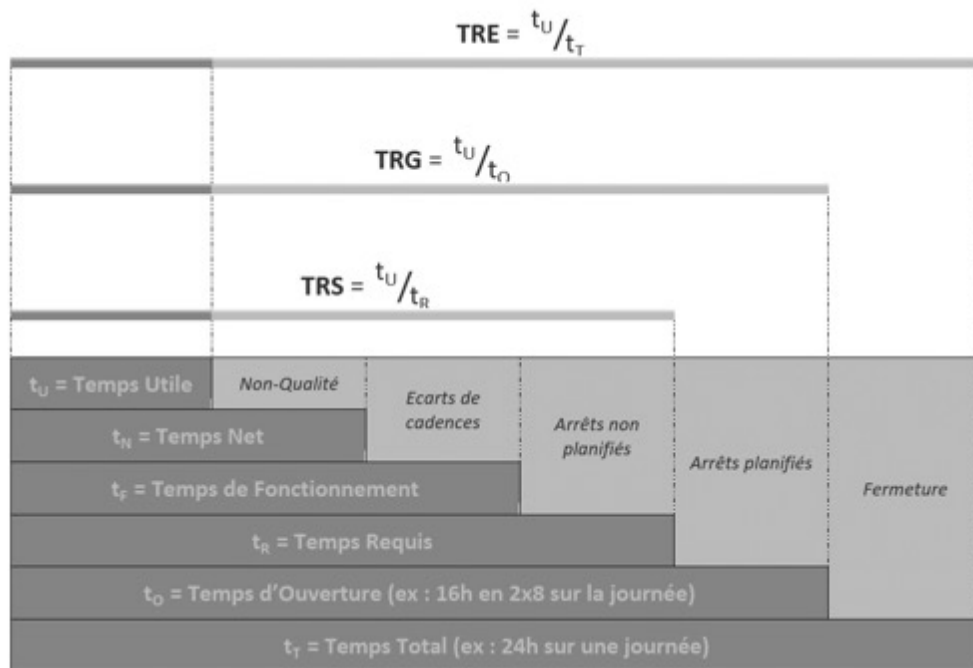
TRE = $t_U / t_T$

TRG = $t_U / t_O$

TRS = $t_U / t_R$

$t_U$ = Temps Utile

Non-Qualité

Ecarts de cadences

Arrêts non planifiés

Arrêts planifiés

Fermeture

$t_N$ = Temps Net

$t_F$ = Temps de Fonctionnement

$t_R$ = Temps Requis

$t_O$ = Temps d'Ouverture (ex : 16h en 2x8 sur la journée)

$t_T$ = Temps Total (ex : 24h sur une journée)